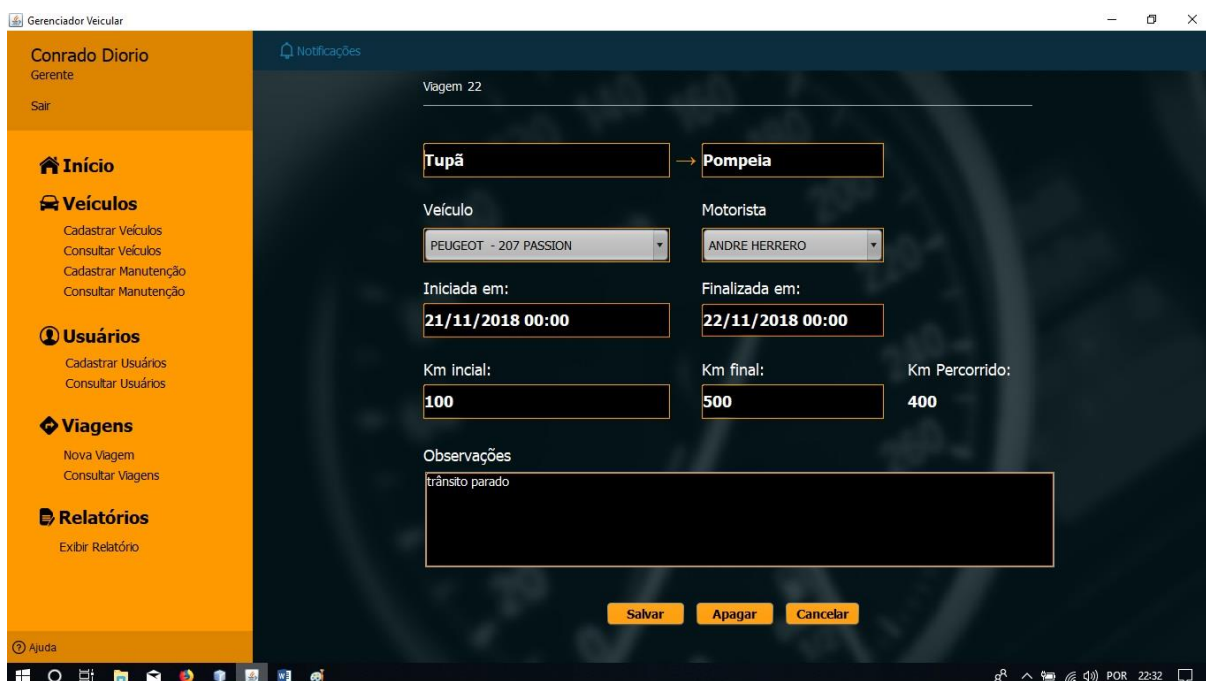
Gerenciador Veicular

Conrado Diorio
Gerente

Sair

Início

Veículos
Cadastrar Veículos
Consultar Veículos
Cadastrar Manutenção
Consultar Manutenção

Usuários
Cadastrar Usuários
Consultar Usuários

Viagens
Nova Viagem
Consultar Viagens

Relatórios
Exibir Relatório

Ajuda

Notificações

Viagem 22

Tupã → Pompeia

Veículo
PEUGEOT - 207 PASSION

Motorista
ANDRE HERRERO

Iniciada em:
21/11/2018 00:00

Finalizada em:
22/11/2018 00:00

Km incial:
100

Km final:
500

Km Percorrido:
400

Observações
trânsito parado

Salvar
Apagar
Cancelar

POR 22:32